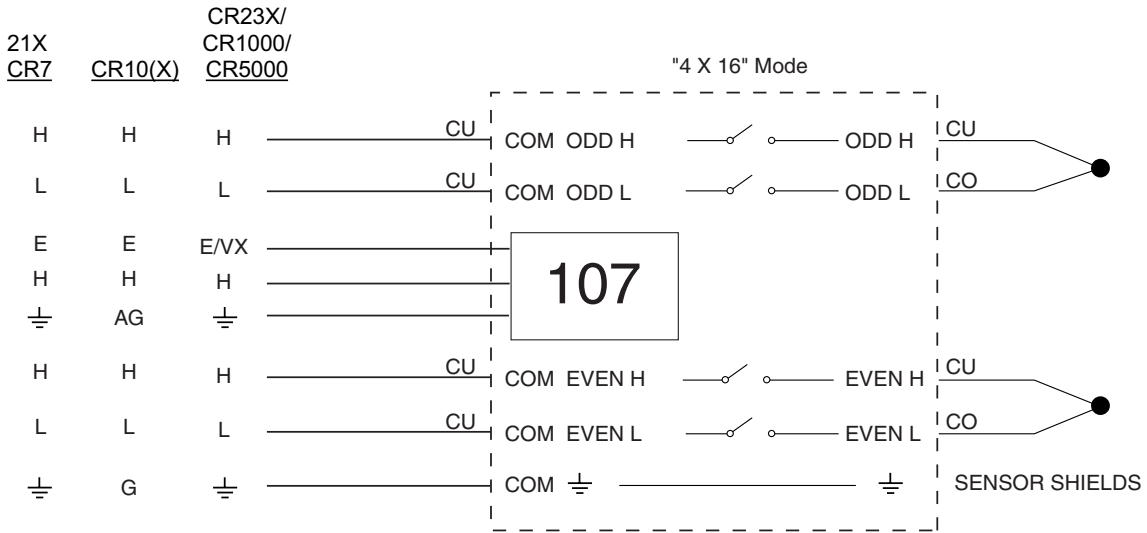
21X
CR7

CR10(X)

CR23X/
CR1000/
CR5000

"4 X 16" Mode

H H H
CU
COM ODD H
ODD H
CU

L L L
CU
COM ODD L
ODD L
CO

E E E/VX
H H H
$\perp$ AG $\perp$

107

H H H
CU
COM EVEN H
EVEN H
CU

L L L
CU
COM EVEN L
EVEN L
CO

$\perp$ G $\perp$
COM $\perp$
$\perp$
SENSOR SHIELDS